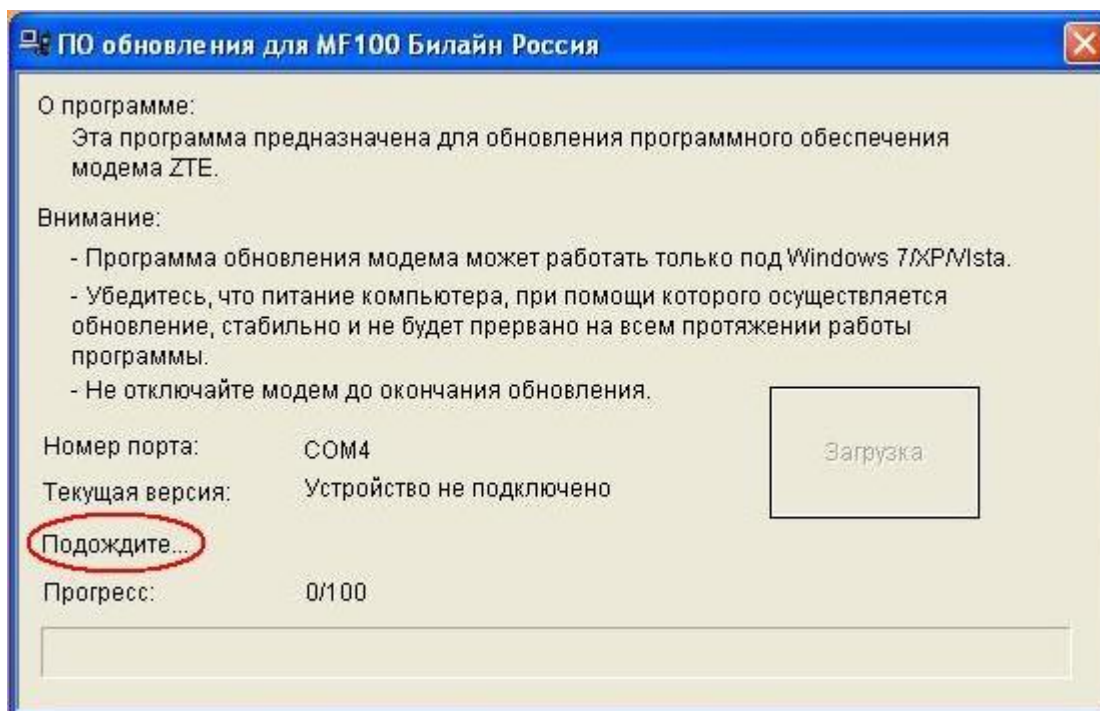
ПО обновления для MF100 Билайн Россия

О программе:
Эта программа предназначена для обновления программного обеспечения модема ZTE.

Внимание:
- Программа обновления модема может работать только под Windows 7/XP/Vista.
- Убедитесь, что питание компьютера, при помощи которого осуществляется обновление, стабильно и не будет прервано на всем протяжении работы программы.
- Не отключайте модем до окончания обновления.

Загрузка

Номер порта: COM4
Текущая версия: Устройство не подключено
Подождите...
Прогресс: 0/100